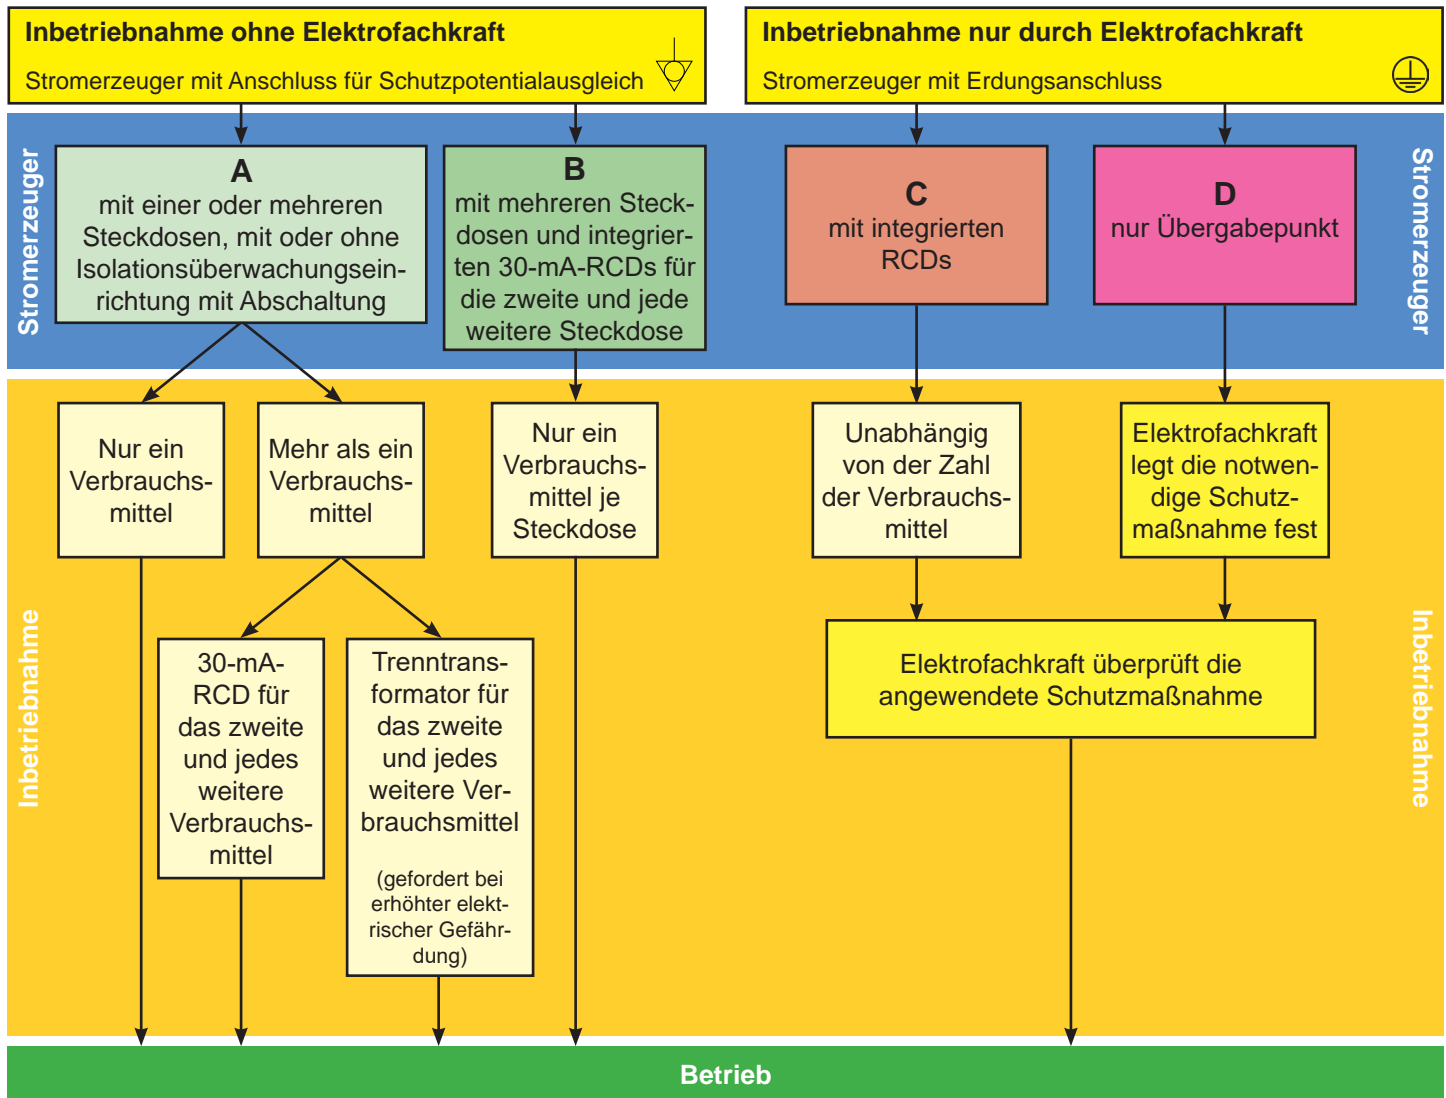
Inbetriebnahme ohne Elektrofachkraft
Stromerzeuger mit Anschluss für Schutzpotentialausgleich

Inbetriebnahme nur durch Elektrofachkraft
Stromerzeuger mit Erdungsanschluss

Stromerzeuger

A
mit einer oder mehreren Steckdosen, mit oder ohne Isolationsüberwachungseinrichtung mit Abschaltung

B
mit mehreren Steckdosen und integrierten 30-mA-RCDs für die zweite und jede weitere Steckdose

C
mit integrierten RCDs

D
nur Übergabepunkt

Stromerzeuger

Inbetriebnahme

Nur ein Verbrauchsmittel

Mehr als ein Verbrauchsmittel

Nur ein Verbrauchsmittel je Steckdose

Unabhängig von der Zahl der Verbrauchsmittel

Elektrofachkraft legt die notwendige Schutzmaßnahme fest

30-mA-RCD für das zweite und jedes weitere Verbrauchsmittel

Trenntransformator für das zweite und jedes weitere Verbrauchsmittel

(gefordert bei erhöhter elektrischer Gefährdung)

Elektrofachkraft überprüft die angewendete Schutzmaßnahme

Inbetriebnahme

Betrieb